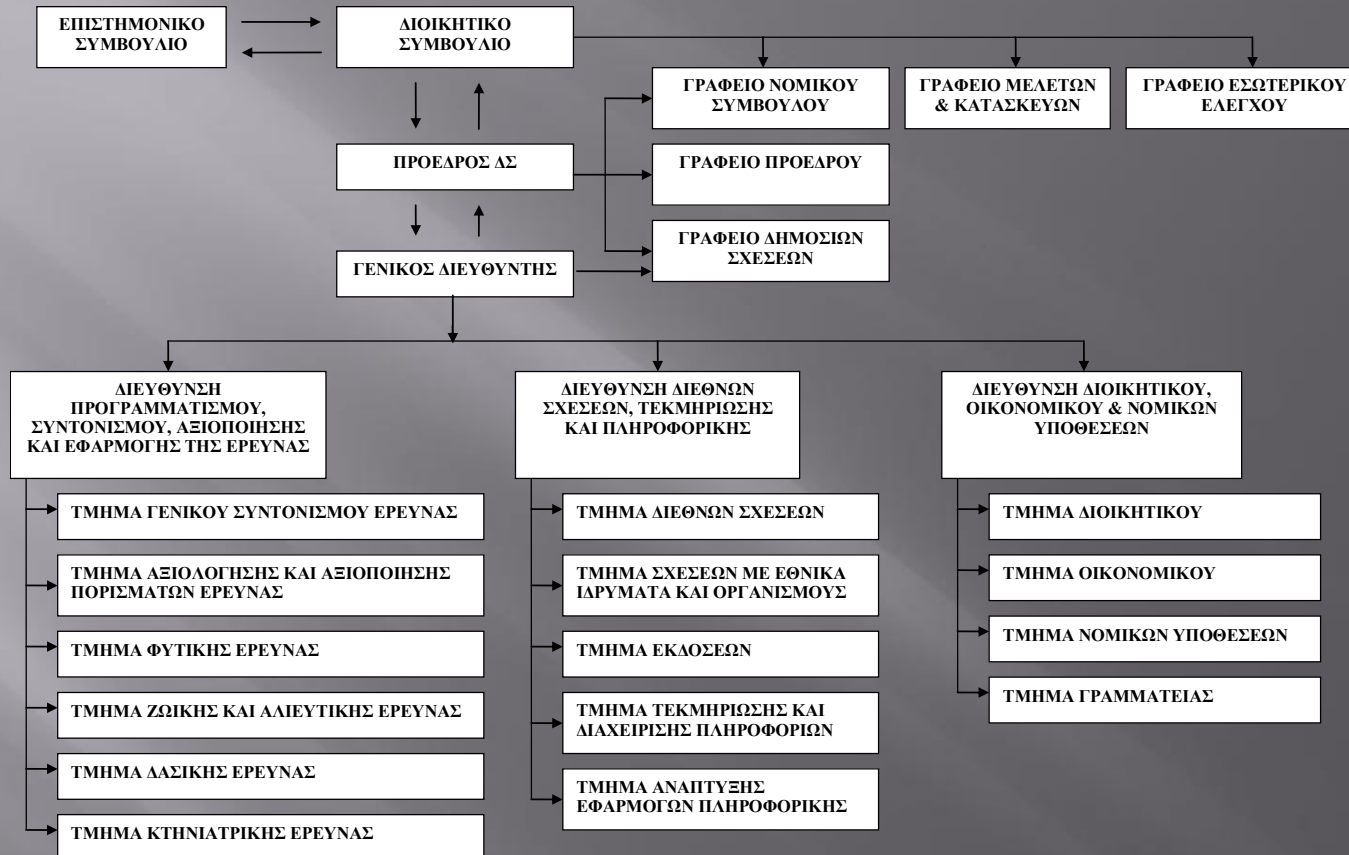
ΕΠΙΣΤΗΜΟΝΙΚΟ ΣΥΜΒΟΥΛΙΟ

ΔΙΟΙΚΗΤΙΚΟ ΣΥΜΒΟΥΛΙΟ

ΓΡΑΦΕΙΟ ΝΟΜΙΚΟΥ ΣΥΜΒΟΥΛΟΥ

ΓΡΑΦΕΙΟ ΜΕΛΕΤΩΝ & ΚΑΤΑΣΚΕΥΩΝ

ΓΡΑΦΕΙΟ ΕΣΩΤΕΡΙΚΟΥ ΕΛΕΓΧΟΥ

ΠΡΟΕΔΡΟΣ ΔΣ

ΓΡΑΦΕΙΟ ΠΡΟΕΔΡΟΥ

ΓΡΑΦΕΙΟ ΔΗΜΟΣΙΩΝ ΣΧΕΣΕΩΝ

ΓΕΝΙΚΟΣ ΔΙΕΥΘΥΝΤΗΣ

ΔΙΕΥΘΥΝΣΗ ΠΡΟΓΡΑΜΜΑΤΙΣΜΟΥ, ΣΥΝΤΟΝΙΣΜΟΥ, ΑΞΙΟΠΟΙΗΣΗΣ ΚΑΙ ΕΦΑΡΜΟΓΗΣ ΤΗΣ ΕΡΕΥΝΑΣ

ΤΜΗΜΑ ΓΕΝΙΚΟΥ ΣΥΝΤΟΝΙΣΜΟΥ ΕΡΕΥΝΑΣ

ΤΜΗΜΑ ΑΞΙΟΛΟΓΗΣΗΣ ΚΑΙ ΑΞΙΟΠΟΙΗΣΗΣ ΠΟΡΙΣΜΑΤΩΝ ΕΡΕΥΝΑΣ

ΤΜΗΜΑ ΦΥΤΙΚΗΣ ΕΡΕΥΝΑΣ

ΤΜΗΜΑ ΖΩΙΚΗΣ ΚΑΙ ΑΛΙΕΥΤΙΚΗΣ ΕΡΕΥΝΑΣ

ΤΜΗΜΑ ΔΑΣΙΚΗΣ ΕΡΕΥΝΑΣ

ΤΜΗΜΑ ΚΤΗΝΙΑΤΡΙΚΗΣ ΕΡΕΥΝΑΣ

ΔΙΕΥΘΥΝΣΗ ΔΙΕΘΝΩΝ ΣΧΕΣΕΩΝ, ΤΕΚΜΗΡΙΩΣΗΣ ΚΑΙ ΠΛΗΡΟΦΟΡΙΚΗΣ

ΤΜΗΜΑ ΔΙΕΘΝΩΝ ΣΧΕΣΕΩΝ

ΤΜΗΜΑ ΣΧΕΣΕΩΝ ΜΕ ΕΘΝΙΚΑ ΙΔΡΥΜΑΤΑ ΚΑΙ ΟΡΓΑΝΙΣΜΟΥΣ

ΤΜΗΜΑ ΕΚΔΟΣΕΩΝ

ΤΜΗΜΑ ΤΕΚΜΗΡΙΩΣΗΣ ΚΑΙ ΔΙΑΧΕΙΡΙΣΗΣ ΠΛΗΡΟΦΟΡΙΩΝ

ΤΜΗΜΑ ΑΝΑΠΤΥΞΗΣ ΕΦΑΡΜΟΓΩΝ ΠΛΗΡΟΦΟΡΙΚΗΣ

ΔΙΕΥΘΥΝΣΗ ΔΙΟΙΚΗΤΙΚΟΥ, ΟΙΚΟΝΟΜΙΚΟΥ & ΝΟΜΙΚΩΝ ΥΠΟΘΕΣΕΩΝ

ΤΜΗΜΑ ΔΙΟΙΚΗΤΙΚΟΥ

ΤΜΗΜΑ ΟΙΚΟΝΟΜΙΚΟΥ

ΤΜΗΜΑ ΝΟΜΙΚΩΝ ΥΠΟΘΕΣΕΩΝ

ΤΜΗΜΑ ΓΡΑΜΜΑΤΕΙΑΣ